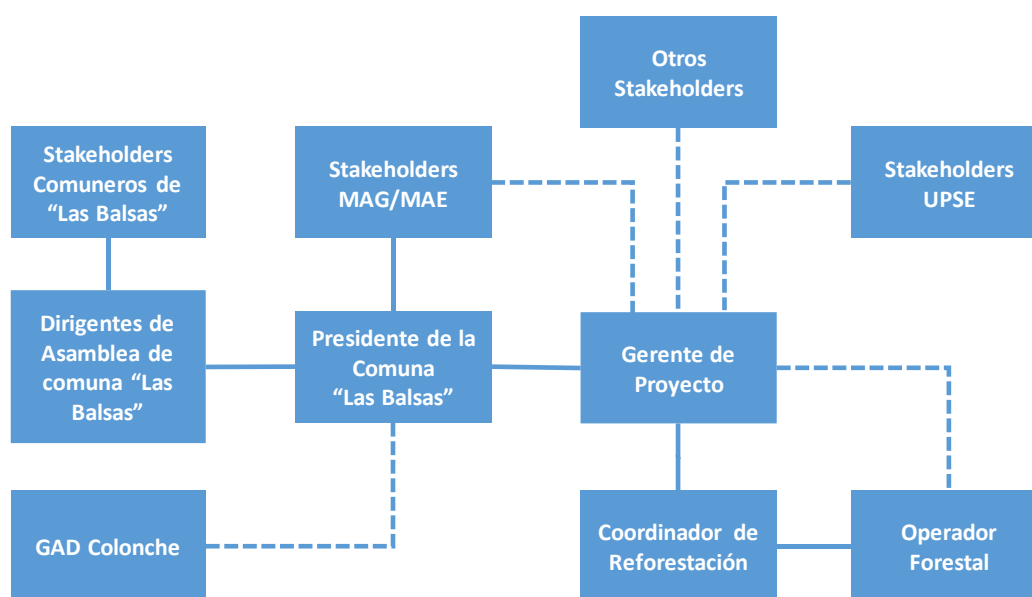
Otros Stakeholders

Stakeholders Comuneros de "Las Balsas"

Stakeholders MAG/MAE

Stakeholders UPSE

Dirigentes de Asamblea de comuna "Las Balsas"

Presidente de la Comuna "Las Balsas"

Gerente de Proyecto

GAD Colonche

Coordinador de Reforestación

Operador Forestal